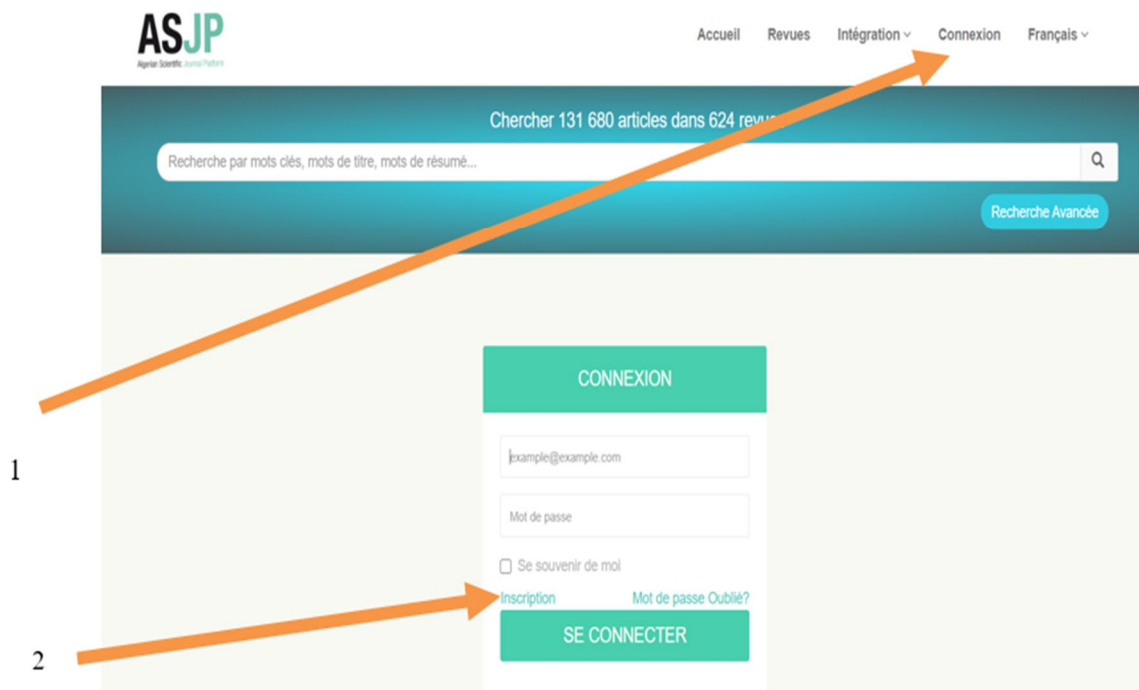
ASJP
Algerian Scientific Journal Platform

Accueil Revues Intégration Connexion Français

Chercher 131 680 articles dans 624 revues

Recherche par mots clés, mots de titre, mots de résumé...

Recherche Avancée

CONNEXION

example@example.com

Mot de passe

Se souvenir de moi

Inscription Mot de passe Oublié?

SE CONNECTER

1

2